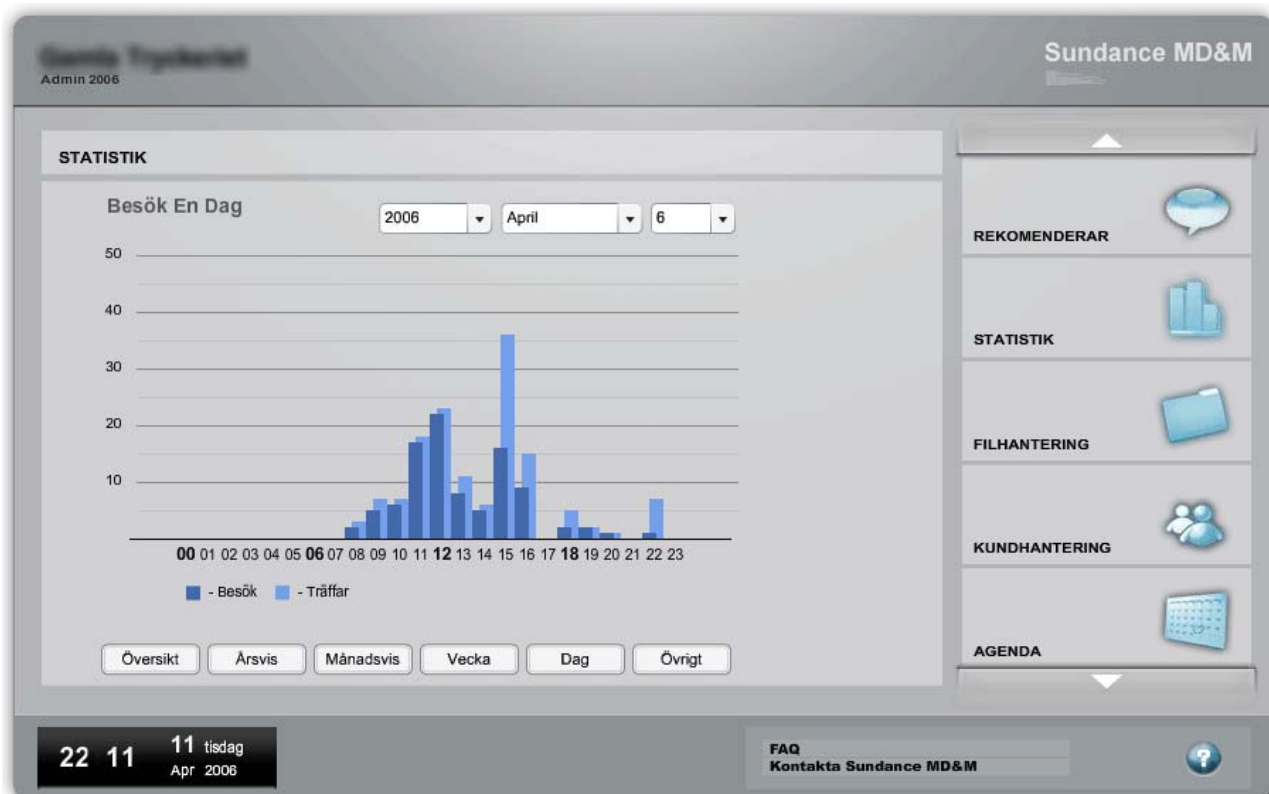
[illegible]
Admin 2006

Sundance MD&M

STATISTIK

Besök En Dag

2006 ▾ April ▾ 6 ▾

50
40
30
20
10

00 01 02 03 04 05 06 07 08 09 10 11 12 13 14 15 16 17 18 19 20 21 22 23

- Besök - Träffar

Översikt Årsvis Månadsvis Vecka Dag Övrigt

REKOMENDERAR
STATISTIK
FILHANTERING
KUNDHANTERING
AGENDA

22 11 11 tisdag Apr 2006

FAQ
Kontakta Sundance MD&M